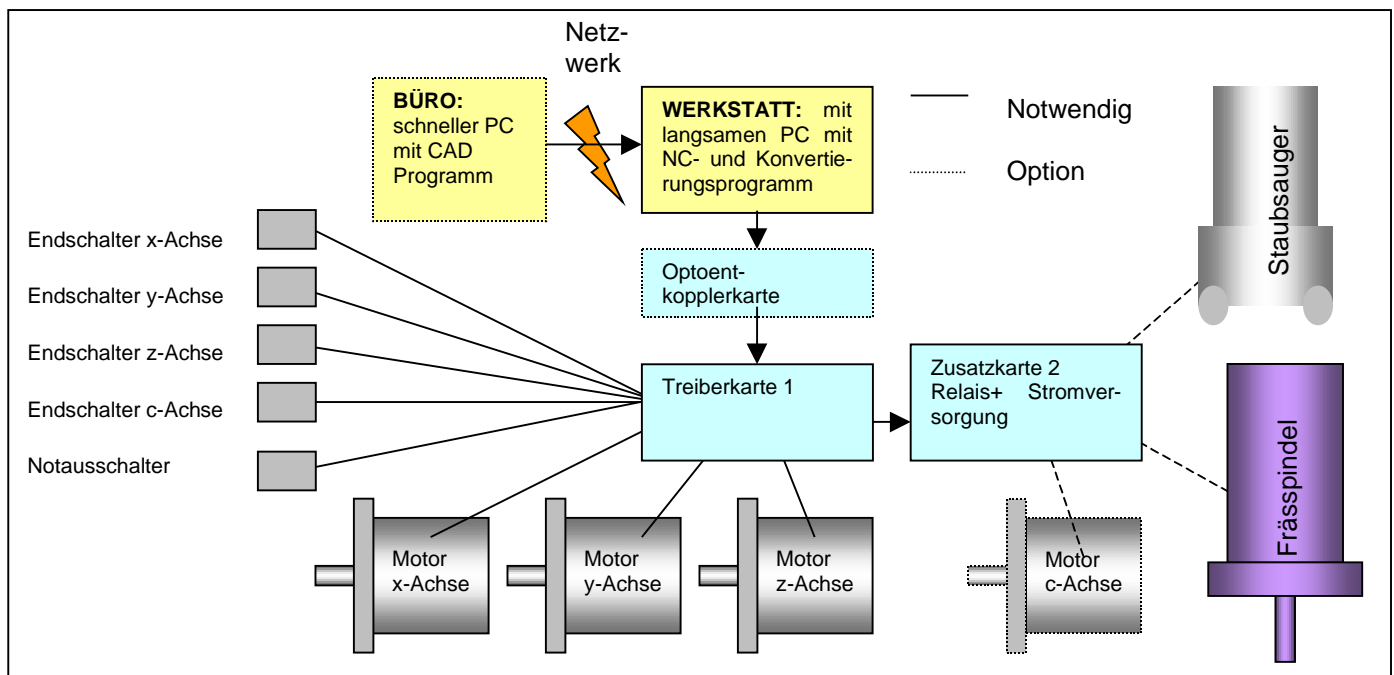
Netzwerk

BÜRO:
schneller PC mit CAD Programm

WERKSTATT: mit langsamen PC mit NC- und Konvertierungsprogramm

Notwendig

Option

Staubsauger

Endschalter x-Achse

Endschalter y-Achse

Endschalter z-Achse

Endschalter c-Achse

Notausschalter

Optoentkopplerkarte

Treiberkarte 1

Zusatzkarte 2
Relais+ Stromversorgung

Frässpindel

Motor
x-Achse

Motor
y-Achse

Motor
z-Achse

Motor
c-Achse